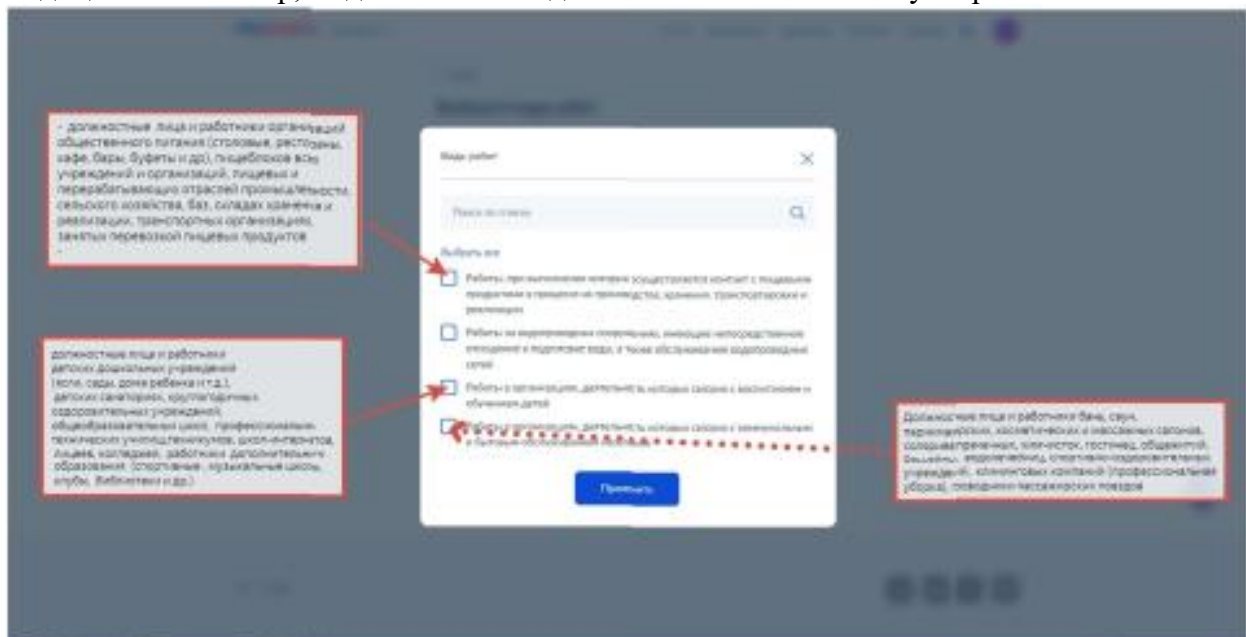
- должностные лица и работники организаций общественного питания (столовые, рестораны, кафе, бары, буфеты и др), пищеблоков всех учреждений и организаций, пищевых и перерабатывающих отраслей промышленности, сельского хозяйства, баз, складах хранения и реализации, транспортных организаций, занятых перевозкой пищевых продуктов

Виды работ

Поиск по списку

Выбрать все

Работы, при выполнении которых осуществляется контакт с пищевыми продуктами в процессе их производства, хранения, транспортировки и реализации

Работы на водопроводных сооружениях, имеющих непосредственное отношение к подготовке воды, а также обслуживанию водопроводных сетей

Работы в организациях, деятельность которых связана с воспитанием и обучением детей

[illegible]

Применить

должностные лица и работники детских дошкольных учреждений (ясли, сады, дома ребенка и т.д.), детских санаториев, круглогодичных оздоровительных учреждений, общеобразовательных школ, профессионально-технических училищ, техникумов, школ-интернатов, лицеев, колледжей, работники дополнительного образования (спортивные, музыкальные школы, клубы, библиотеки и др.)

Должностные лица и работники бань, саун, парикмахерских, косметических и массажных салонов, солярия, прачечных, химчисток, гостиниц, общежитий, бассейнов, водолечебниц, спортивно-оздоровительных учреждений, клининговых компаний (профессиональная уборка), проводники пассажирских поездов